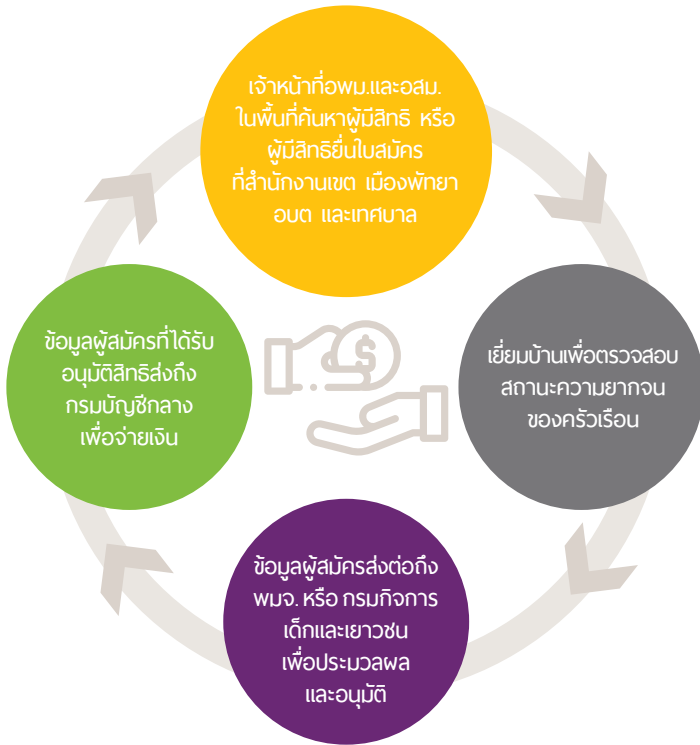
เจ้าหน้าที่อพม.และอสม. ในพื้นที่ค้นหาผู้มีสิทธิ หรือ ผู้มีสิทธิยื่นใบสมัคร ที่สำนักงานเขต เมืองพัทยา อบต และเทศบาล

เยี่ยมบ้านเพื่อตรวจสอบ สถานะความยากจน ของครัวเรือน

ข้อมูลผู้สมัครส่งต่อถึง พมจ. หรือ กรมกิจการ เด็กและเยาวชน เพื่อประมวลผล และอนุมัติ

ข้อมูลผู้สมัครที่ได้รับ อนุมัติสิทธิส่งถึง กรมบัญชีกลาง เพื่อจ่ายเงิน